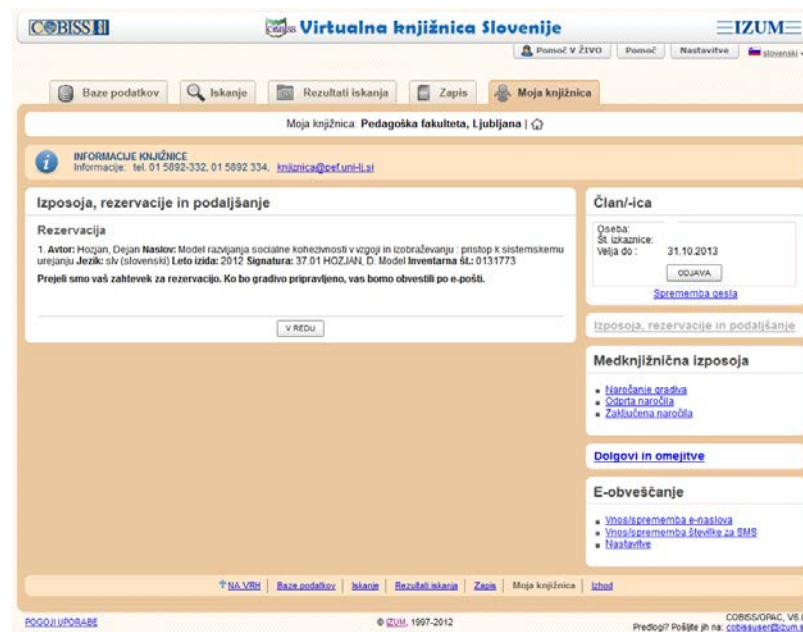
COBISS SI

COBISS Virtualna knjižnica Slovenije

IZUM

Pomoč V ŽIVO | Pomoč | Nastavitve | slovenski

Baze podatkov | Iskanje | Rezultati iskanja | Zapis | Moja knjižnica

Moja knjižnica: Pedagoška fakulteta, Ljubljana |

INFORMACIJE KNJIŽNICE
Informacije: tel. 01 5892-332, 01 5892 334, knjiznica@pef.uni-lj.si

Izposoja, rezervacije in podaljšanje

Rezervacija

1. Avtor: Hozjan, Dejan Naslov: Model razvijanja socialne kohezivnosti v vzgoji in izobraževanju : pristop k sistemskemu urejanju Jezik: slv (slovenski) Leto izida: 2012 Signatura: 37.01 HOZJAN, D. Model Inventarna št.: 0131773

Prejeli smo vaš zahtevek za rezervacijo. Ko bo gradivo pripravljeno, vas bomo obvestili po e-pošti.

V REDU

Član/-ica

Oseba:
Št. izkaznice:
Velja do: 31.10.2013

ODJAVA

Sprememba gesla

Izposoja, rezervacije in podaljšanje

Medknjižnična izposoja

Naročanje gradiva
Odprta naročila
Zaključena naročila

Dolgovi in omejitve

E-obveščanje

Vnos/sprememba e-naslova
Vnos/sprememba številke za SMS
Nastavitve

NA VRH | Baze podatkov | Iskanje | Rezultati iskanja | Zapis | Moja knjižnica | Izhod

POGOJI UPORABE

© IZUM, 1997-2012

COBISS/OPAC, V6.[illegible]
Predlogi? Pošljite jih na: cobissuser@izum.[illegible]